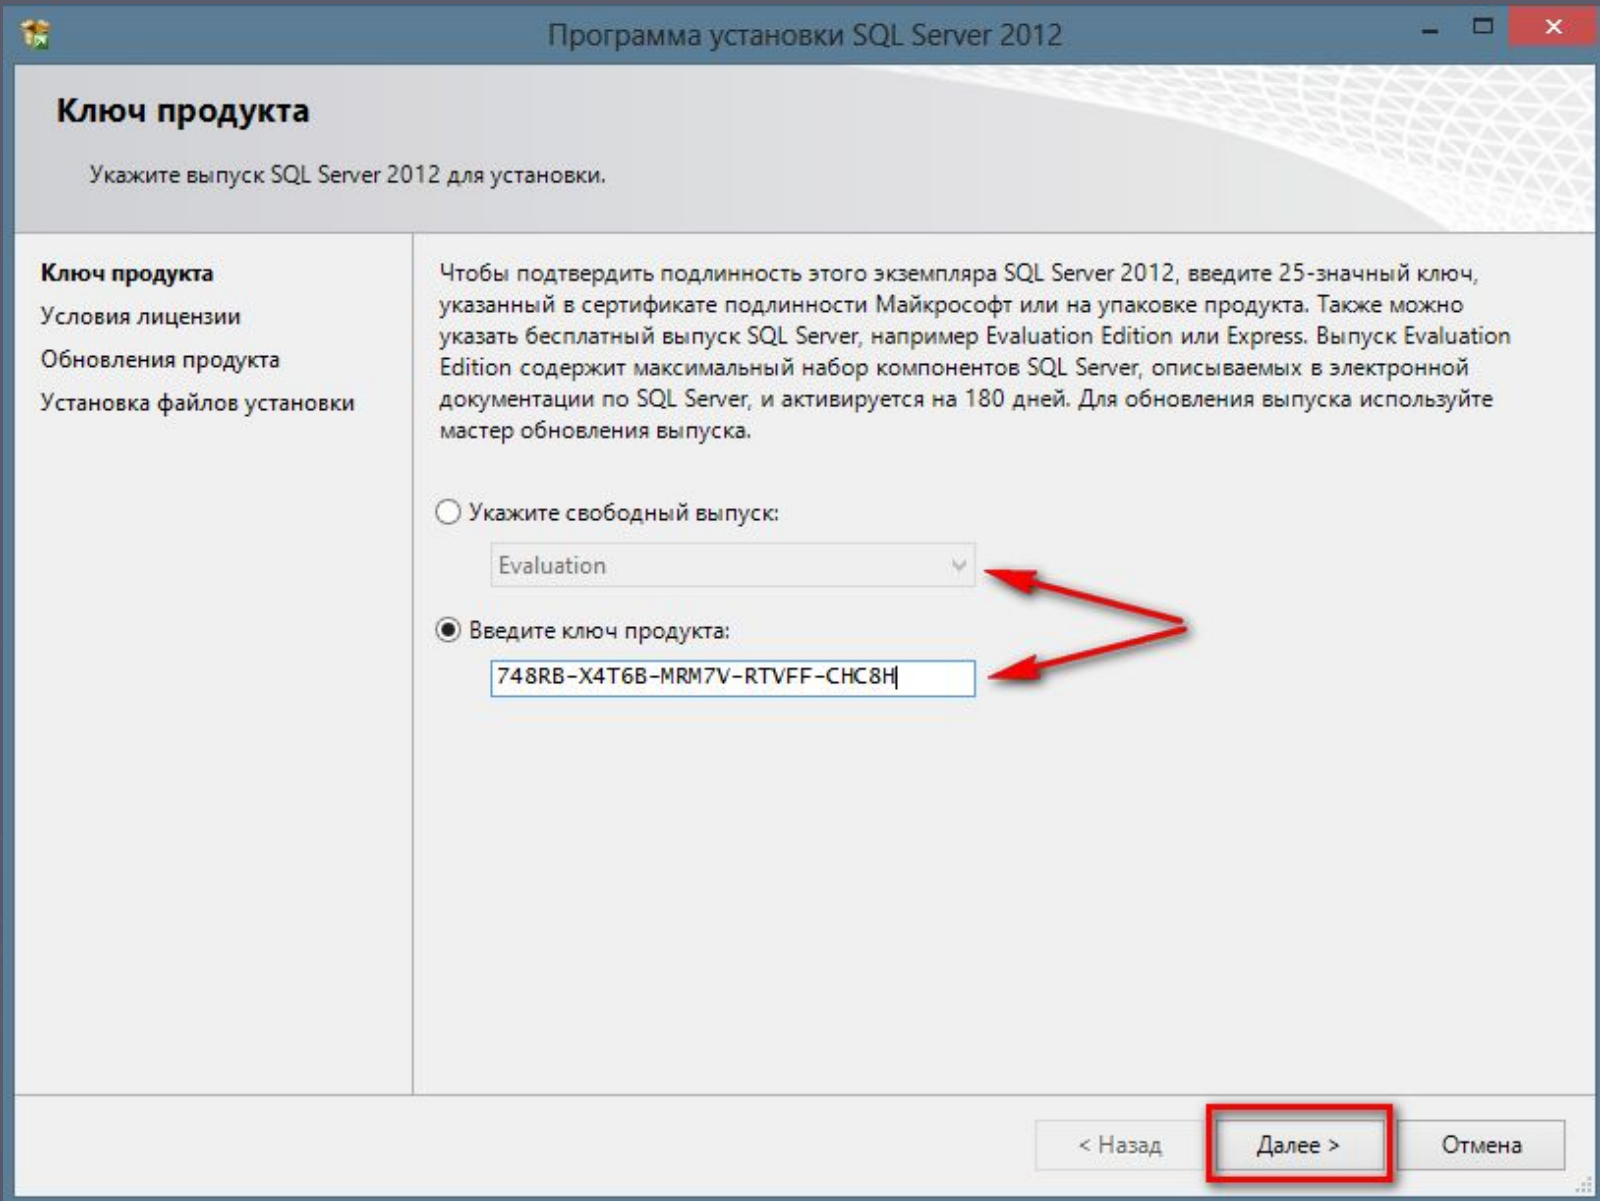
Программа установки SQL Server 2012

Ключ продукта

Укажите выпуск SQL Server 2012 для установки.

Ключ продукта
Условия лицензии
Обновления продукта
Установка файлов установки

Чтобы подтвердить подлинность этого экземпляра SQL Server 2012, введите 25-значный ключ, указанный в сертификате подлинности Майкрософт или на упаковке продукта. Также можно указать бесплатный выпуск SQL Server, например Evaluation Edition или Express. Выпуск Evaluation Edition содержит максимальный набор компонентов SQL Server, описываемых в электронной документации по SQL Server, и активируется на 180 дней. Для обновления выпуска используйте мастер обновления выпуска.

Укажите свободный выпуск:

Evaluation

Введите ключ продукта:

748RB-X4T6B-MRM7V-RTVFF-CHC8H

< Назад
Далее >
Отмена